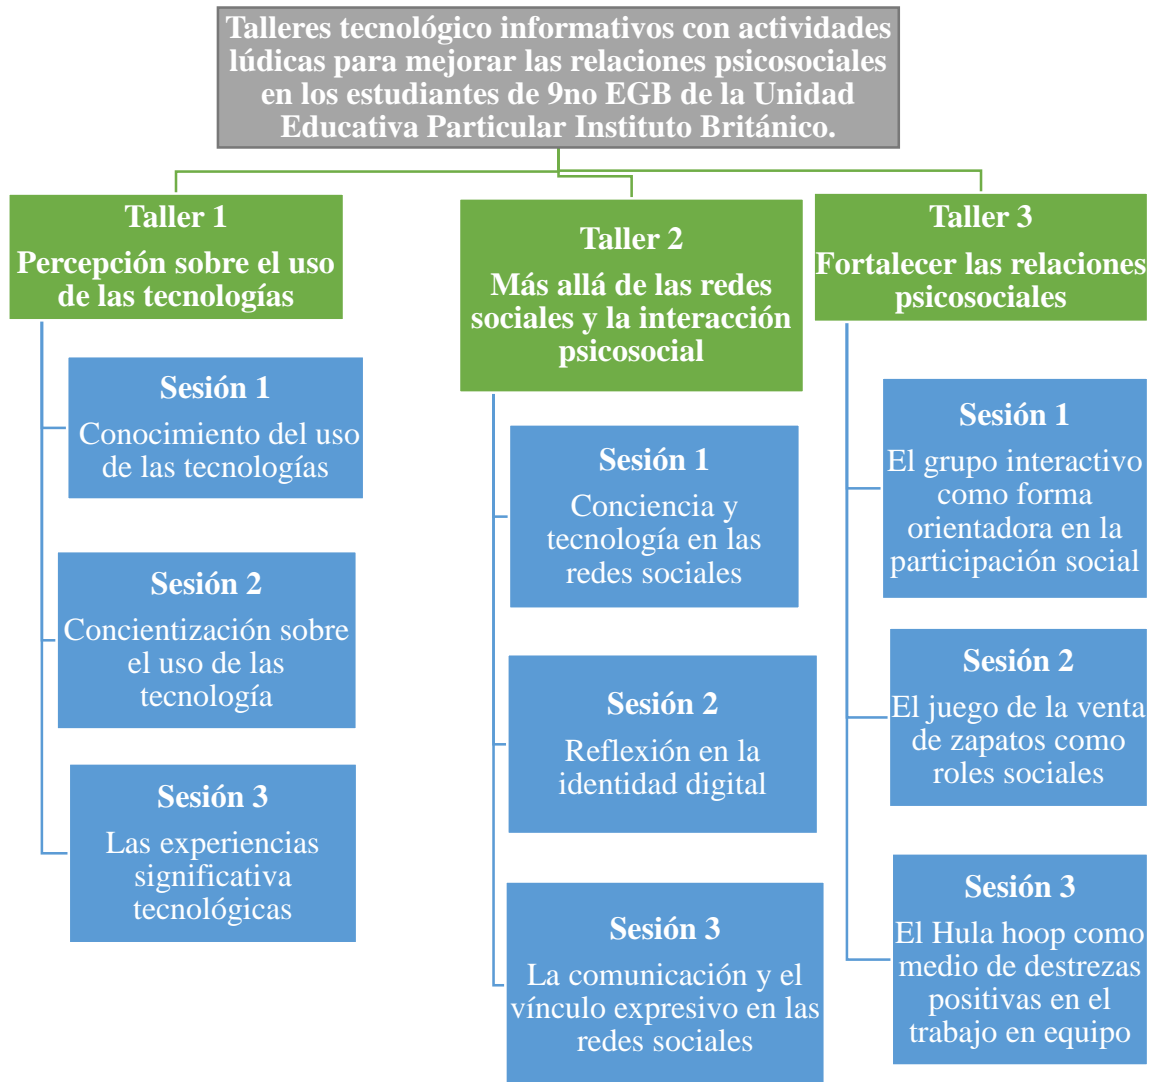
Talleres tecnológico informativos con actividades lúdicas para mejorar las relaciones psicosociales en los estudiantes de 9no EGB de la Unidad Educativa Particular Instituto Británico.

Taller 1
Percepción sobre el uso de las tecnologías

Sesión 1
Conocimiento del uso de las tecnologías

Sesión 2
Concientización sobre el uso de las tecnología

Sesión 3
Las experiencias significativa tecnológicas

Taller 2
Más allá de las redes sociales y la interacción psicosocial

Sesión 1
Conciencia y tecnología en las redes sociales

Sesión 2
Reflexión en la identidad digital

Sesión 3
La comunicación y el vínculo expresivo en las redes sociales

Taller 3
Fortalecer las relaciones psicosociales

Sesión 1
El grupo interactivo como forma orientadora en la participación social

Sesión 2
El juego de la venta de zapatos como roles sociales

Sesión 3
El Hula hoop como medio de destrezas positivas en el trabajo en equipo